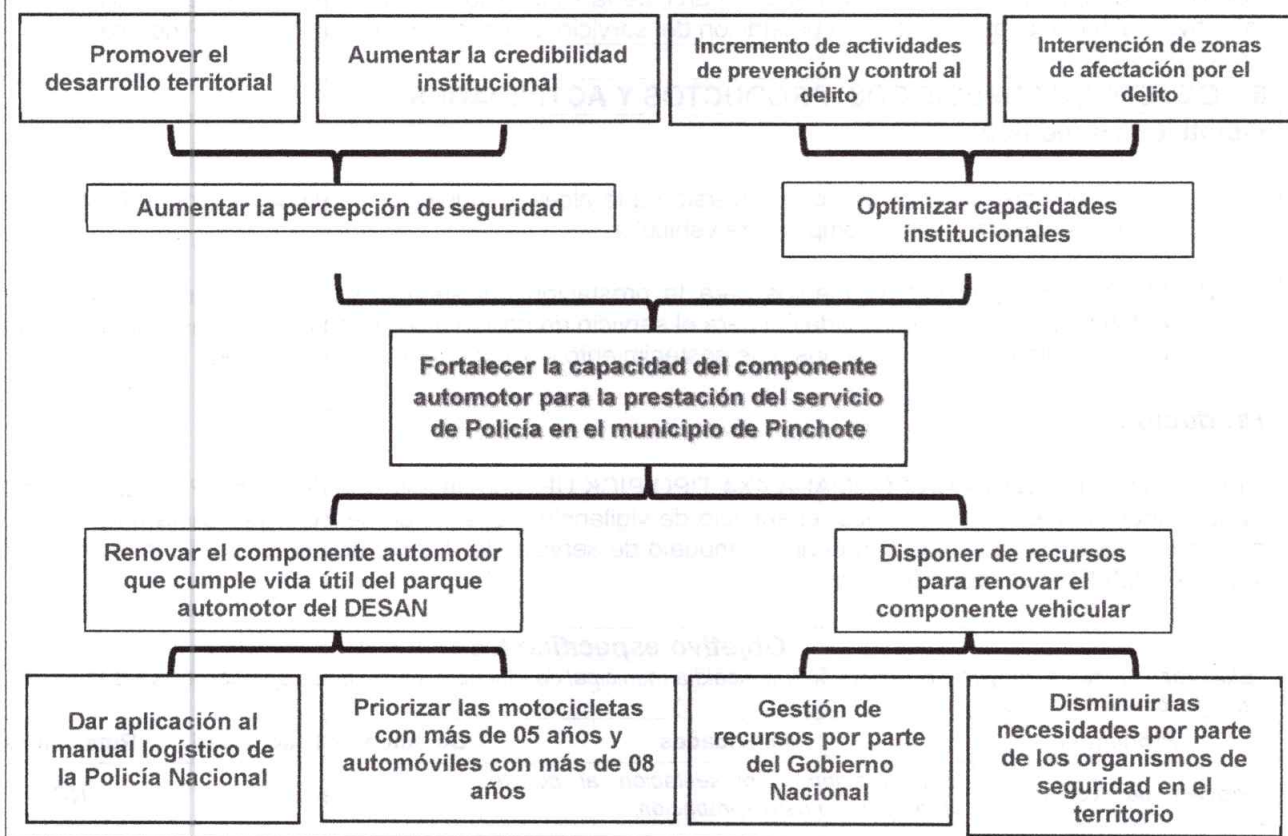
Promover el desarrollo territorial

Aumentar la credibilidad institucional

Incremento de actividades de prevención y control al delito

Intervención de zonas de afectación por el delito

Aumentar la percepción de seguridad

Optimizar capacidades institucionales

Fortalecer la capacidad del componente automotor para la prestación del servicio de Policía en el municipio de Pinchote

Renovar el componente automotor que cumple vida útil del parque automotor del DESAN

Disponer de recursos para renovar el componente vehicular

Dar aplicación al manual logístico de la Policía Nacional

Priorizar las motocicletas con más de 05 años y automóviles con más de 08 años

Gestión de recursos por parte del Gobierno Nacional

Disminuir las necesidades por parte de los organismos de seguridad en el territorio